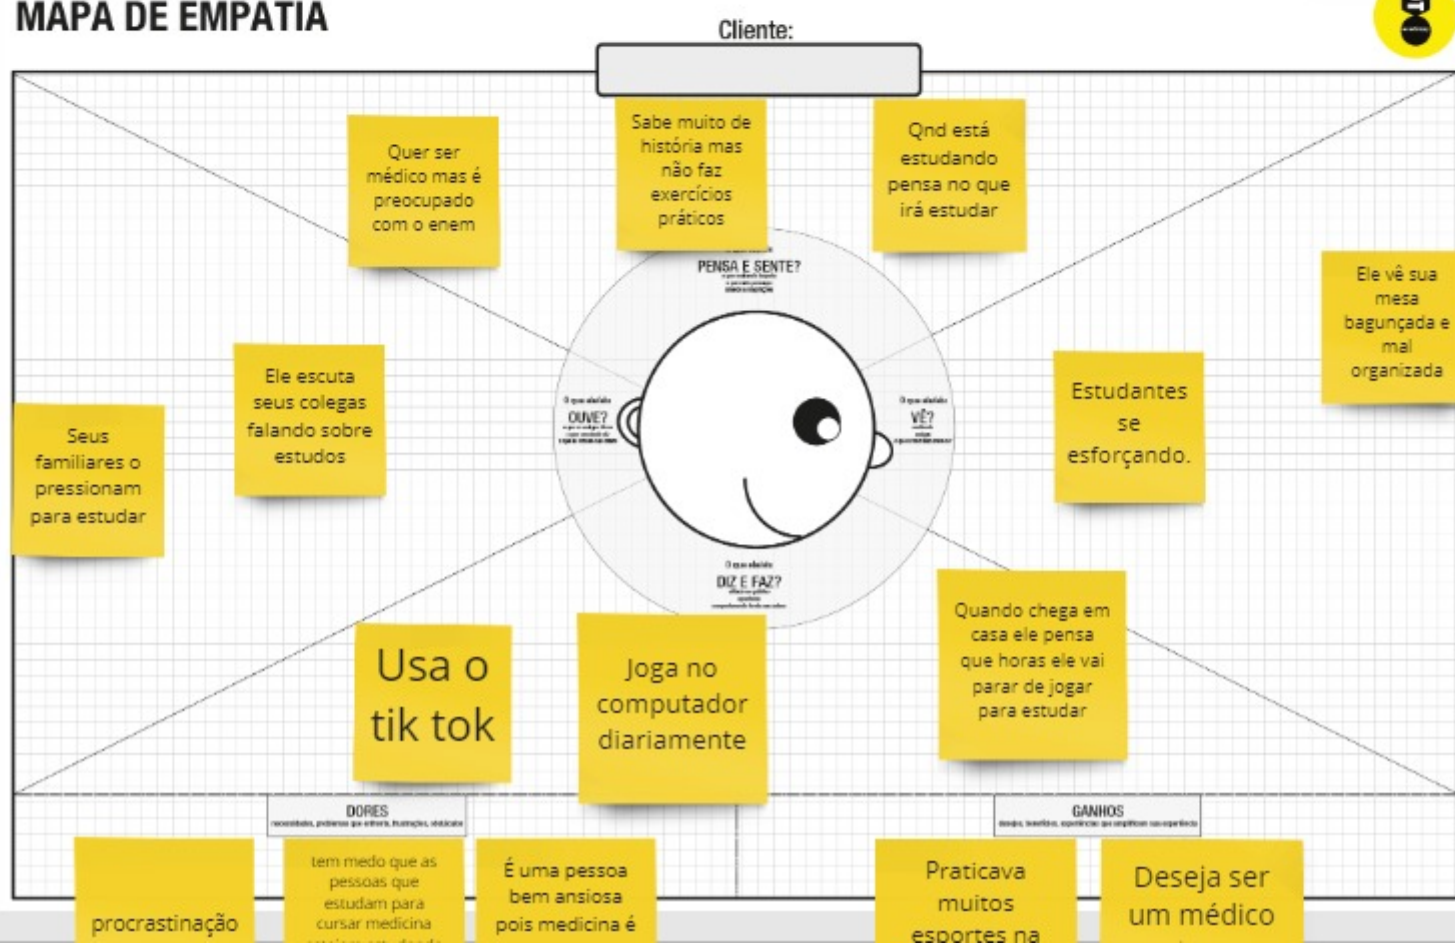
MAPA DE EMPATIA

Cliente:

Quer ser médico mas é preocupado com o enem

Sabe muito de história mas não faz exercícios práticos

Qnd está estudando pensa no que irá estudar

PENSA E SENTE?

Ele vê sua mesa bagunçada e mal organizada

Ele escuta seus colegas falando sobre estudos

Seus familiares o pressionam para estudar

OUVE?

VÊ?

Estudantes se esforçando.

DIZ E FAZ?

Quando chega em casa ele pensa que horas ele vai parar de jogar para estudar

Usa o tik tok

Joga no computador diariamente

DORES

GANHOS

procrastinação

tem medo que as pessoas que estudam para cursar medicina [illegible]

É uma pessoa bem ansiosa pois medicina é

Praticava muitos esportes na

Deseja ser um médico